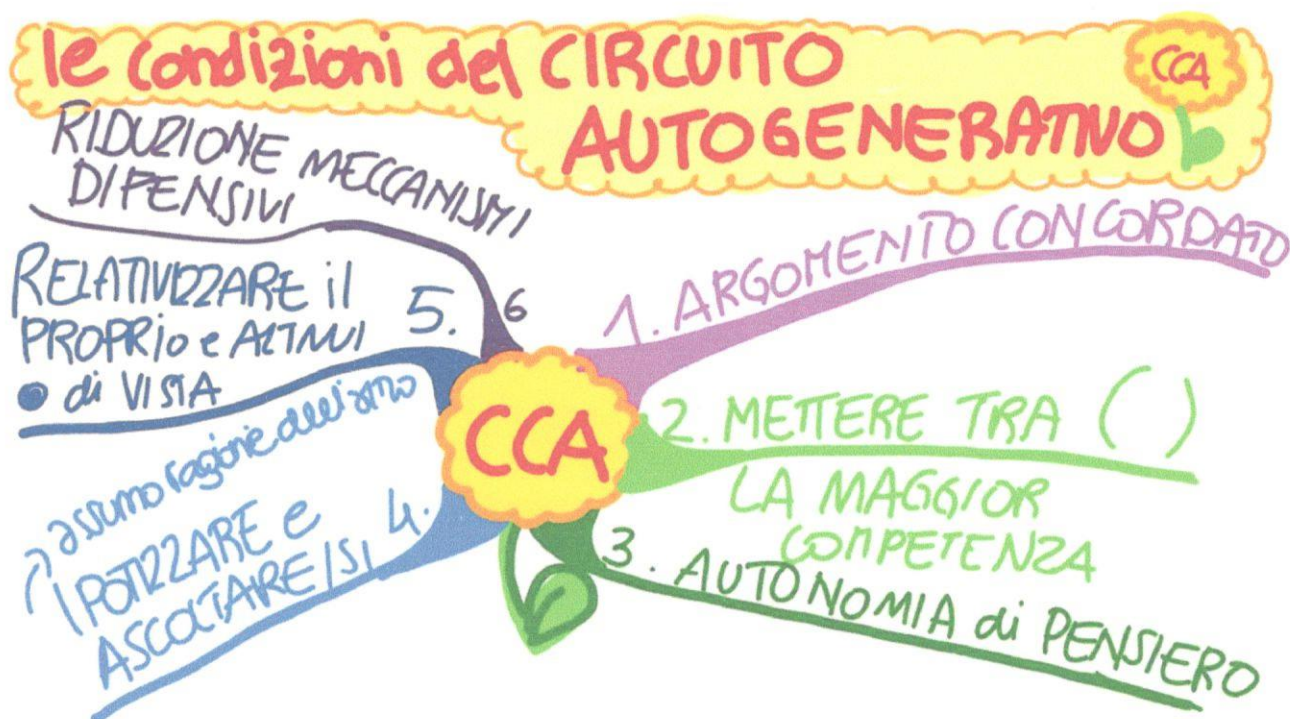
le condizioni del CIRCUITO AUTOGENERATIVO

CCA

RIDUZIONE MECCANISMI DIFENSIVI

6

RELATIVIZZARE il PROPRIO e ALTRUI ● di VISTA

5.

CCA

1. ARGOMENTO CONCORDATO

2. METTERE TRA ( ) LA MAGGIOR COMPETENZA

3. AUTONOMIA di PENSIERO

4.

IPOTIZZARE e ASCOLTARE/SI

? assumo ragione dell'altro